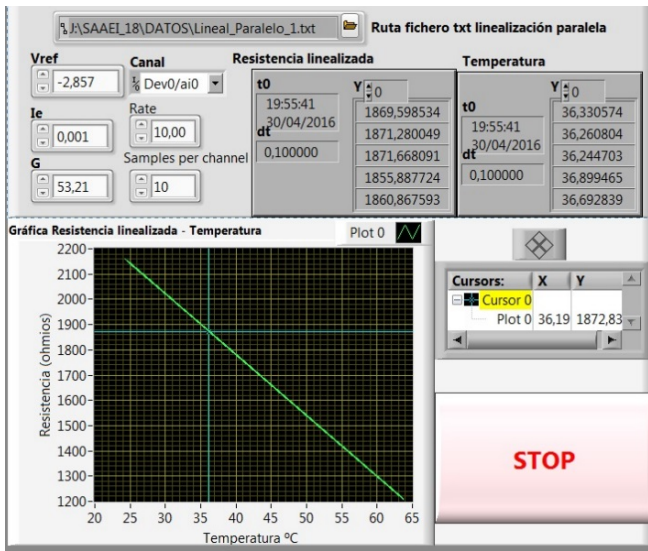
J:\SAAEI_18\DATOS\Lineal_Paralelo_1.txt

Ruta fichero txt linealización paralela

Vref
-2,857

Canal
Dev0/ai0

Ie
0,001

Rate
10,00

G
53,21

Samples per channel
10

Resistencia linealizada

t0
19:55:41
30/04/2016

dt
0,100000

Y
0

1869,598534
1871,280049
1871,668091
1855,887724
1860,867593

Temperatura

t0
19:55:41
30/04/2016

dt
0,100000

Y
0

36,330574
36,260804
36,244703
36,899465
36,692839

Gráfica Resistencia linealizada - Temperatura

Plot 0

2200
2100
2000
1900
1800
1700
1600
1500
1400
1300
1200

Resistencia (ohmios)

20 25 30 35 40 45 50 55 60 65

Temperatura ºC

| Cursors: | X | Y |
|---|---|---|
| Cursor 0 | | |
| Plot 0 | 36,19 | 1872,83 |

STOP